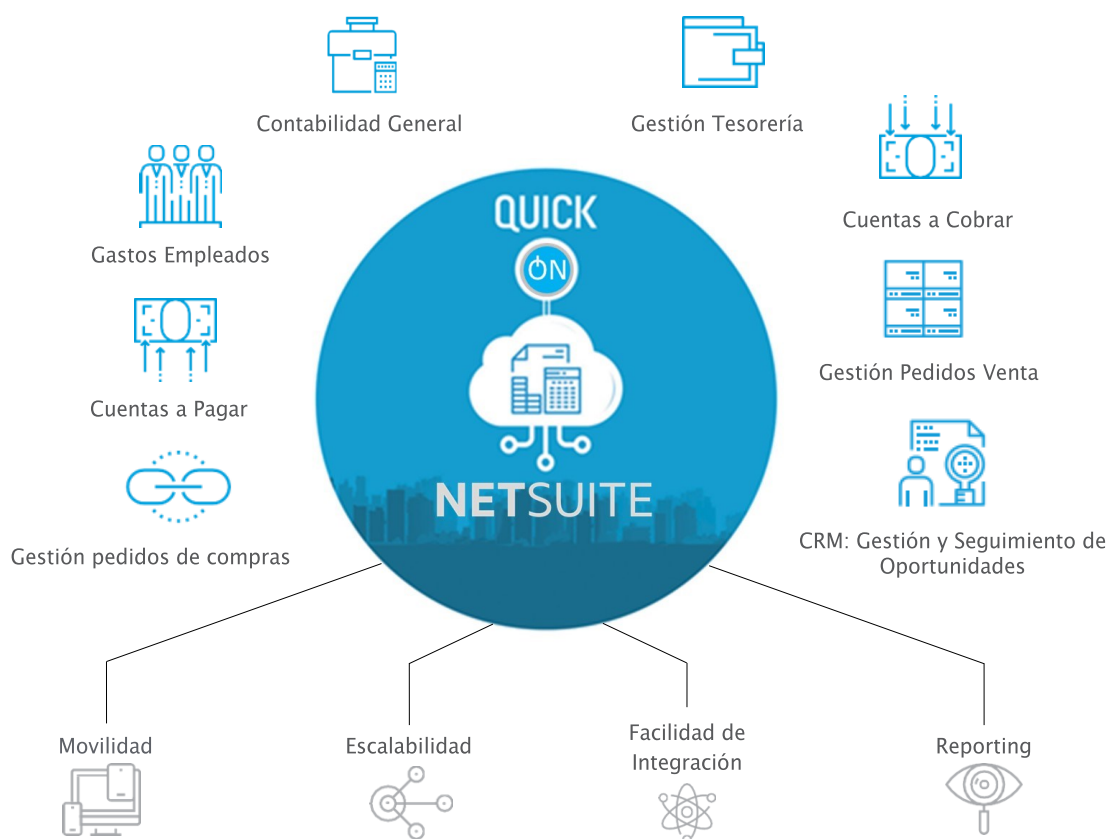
Contabilidad General

Gestión Tesorería

Gastos Empleados

Cuentas a Cobrar

QUICK

ON

Cuentas a Pagar

Gestión Pedidos Venta

NETSUITE

Gestión pedidos de compras

CRM: Gestión y Seguimiento de Oportunidades

Movilidad

Escalabilidad

Facilidad de Integración

Reporting